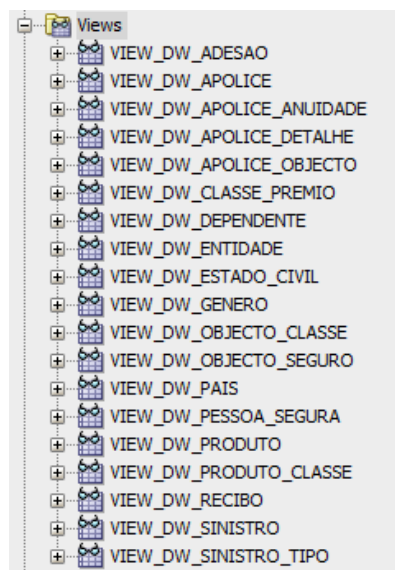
Views
VIEW_DW_ADESAO
VIEW_DW_APOLICE
VIEW_DW_APOLICE_ANUIDADE
VIEW_DW_APOLICE_DETALHE
VIEW_DW_APOLICE_OBJECTO
VIEW_DW_CLASSE_PREMIO
VIEW_DW_DEPENDENTE
VIEW_DW_ENTIDADE
VIEW_DW_ESTADO_CIVIL
VIEW_DW_GENERO
VIEW_DW_OBJECTO_CLASSE
VIEW_DW_OBJECTO_SEGURO
VIEW_DW_PAIS
VIEW_DW_PESSOA_SEGURA
VIEW_DW_PRODUTO
VIEW_DW_PRODUTO_CLASSE
VIEW_DW_RECIBO
VIEW_DW_SINISTRO
VIEW_DW_SINISTRO_TIPO